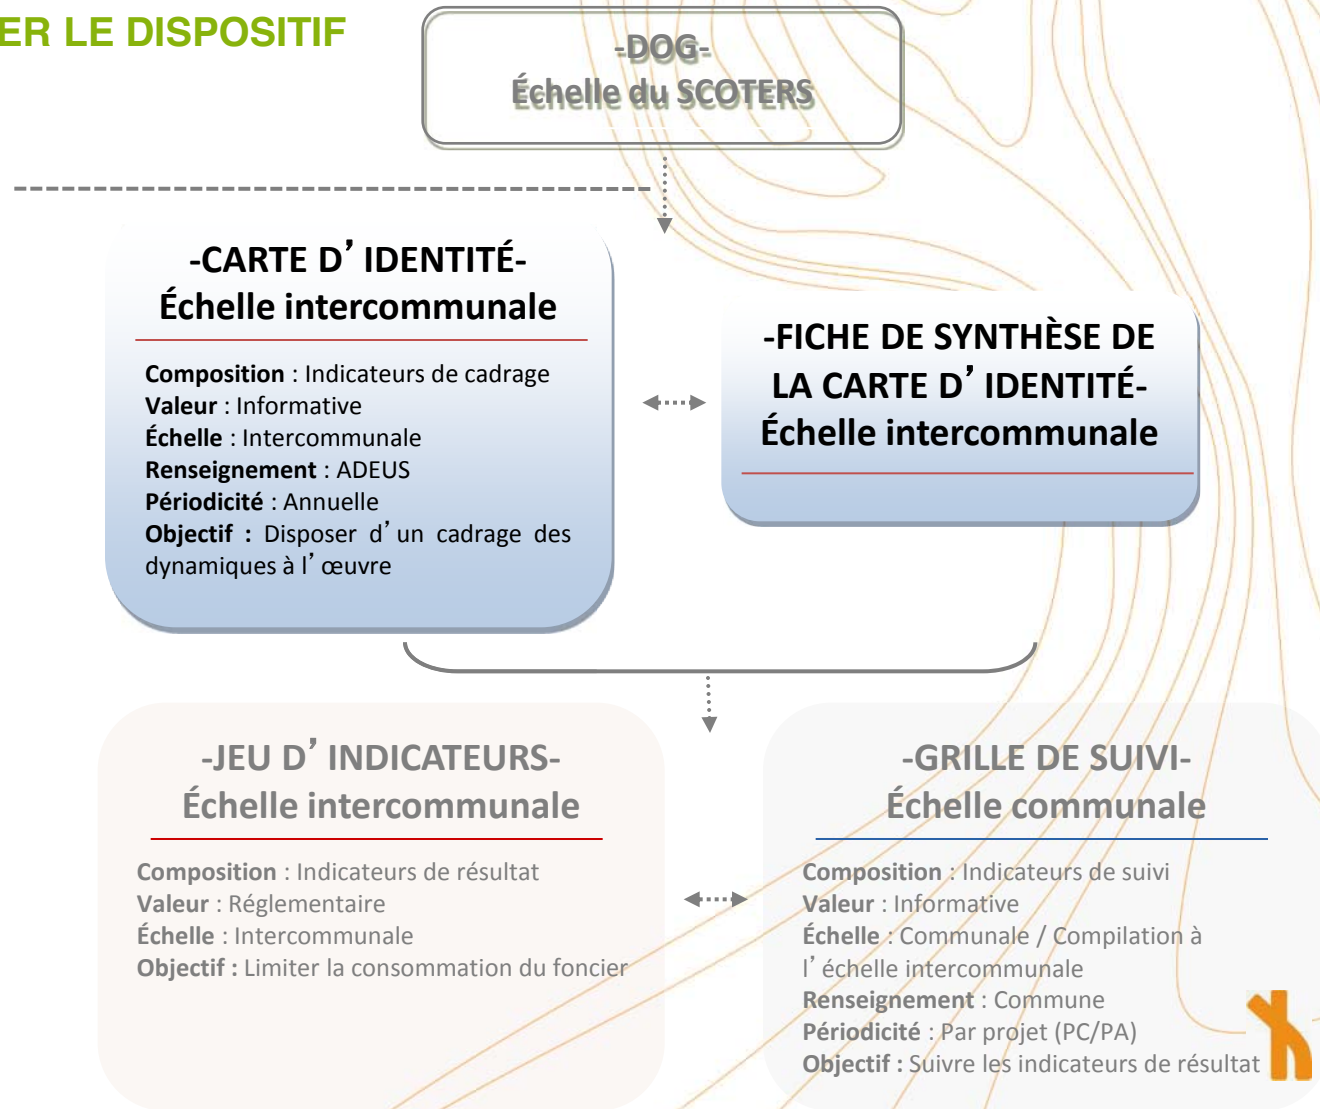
ER LE DISPOSITIF

-DOG-
Échelle du SCOTERS

-CARTE D’IDENTITÉ-
Échelle intercommunale

Composition : Indicateurs de cadrage
Valeur : Informative
Échelle : Intercommunale
Renseignement : ADEUS
Périodicité : Annuelle
Objectif : Disposer d’un cadrage des dynamiques à l’œuvre

-FICHE DE SYNTHÈSE DE LA CARTE D’IDENTITÉ-
Échelle intercommunale

-JEU D’INDICATEURS-
Échelle intercommunale

Composition : Indicateurs de résultat
Valeur : Réglementaire
Échelle : Intercommunale
Objectif : Limiter la consommation du foncier

-GRILLE DE SUIVI-
Échelle communale

Composition : Indicateurs de suivi
Valeur : Informative
Échelle : Communale / Compilation à l’échelle intercommunale
Renseignement : Commune
Périodicité : Par projet (PC/PA)
Objectif : Suivre les indicateurs de résultat